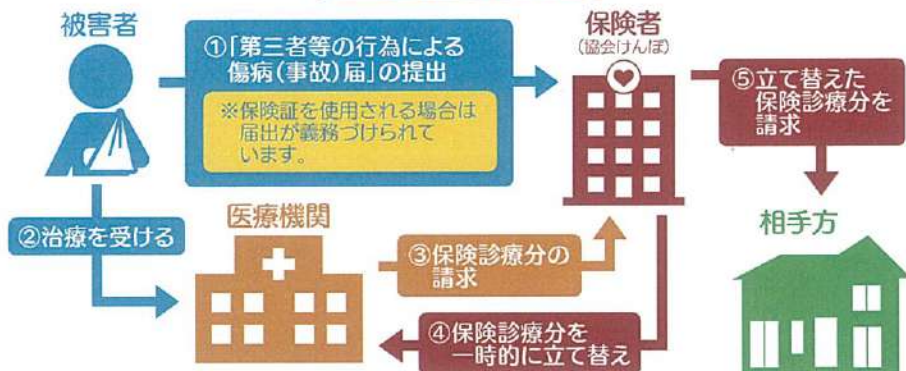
被害者

①「第三者等の行為による傷病(事故)届」の提出

※保険証を使用される場合は届出が義務づけられています。

保険者
(協会けんぽ)

⑤立て替えた保険診療分を請求

②治療を受ける

医療機関

③保険診療分の請求

相手方

④保険診療分を一時的に立て替え